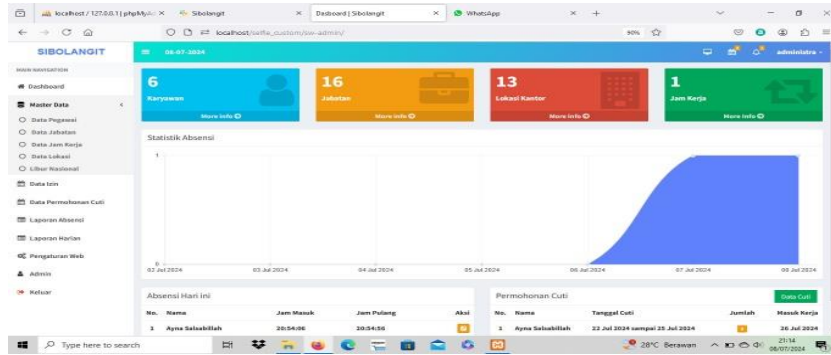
localhost / 127.0.0.1 | phpMyAdmin × Sibolangit × Dasboard | Sibolangit × WhatsApp × +

localhost/selfie_custom/sw-admin/ 90%

SIBOLANGIT 08-07-2024 administrator

MAIN NAVIGATION
Dashboard
Master Data
Data Pegawai
Data Jabatan
Data Jam Kerja
Data Lokasi
Libur Nasional
Data Izin
Data Permohonan Cuti
Laporan Absensi
Laporan Harian
Pengaturan Web
Admin
Keluar

6
Karyawan
More info

16
Jabatan
More info

13
Lokasi Kantor
More info

1
Jam Kerja
More info

Statistik Absensi

1
0
02 Jul 2024 03 Jul 2024 04 Jul 2024 05 Jul 2024 06 Jul 2024 07 Jul 2024 08 Jul 2024

Absensi Hari ini

| No. | Nama | Jam Masuk | Jam Pulang | Aksi |
|---|---|---|---|---|
| 1 | Ayna Salsabillah | 20:54:06 | 20:54:56 | |

Permohonan Cuti

Data Cuti

| No. | Nama | Tanggal Cuti | Jumlah | Masuk Kerja |
|---|---|---|---|---|
| 1 | Ayna Salsabillah | 22 Jul 2024 sampai 25 Jul 2024 | | 26 Jul 2024 |

Type here to search
28°C Berawan 21:14 08/07/2024